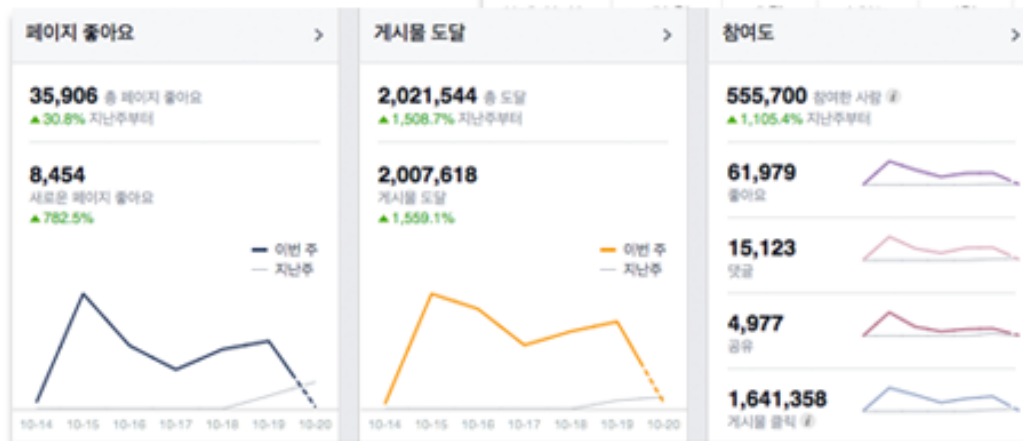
페이지 좋아요 >

35,906 총 페이지 좋아요
▲30.8% 지난주부터

8,454
새로운 페이지 좋아요
▲782.5%

이번 주
지난주

10-14 10-15 10-16 10-17 10-18 10-19 10-20

게시물 도달 >

2,021,544 총 도달
▲1,508.7% 지난주부터

2,007,618
게시물 도달
▲1,559.1%

이번 주
지난주

10-14 10-15 10-16 10-17 10-18 10-19 10-20

참여도 >

555,700 참여한 사람
▲1,105.4% 지난주부터

61,979
좋아요

15,123
댓글

4,977
공유

1,641,358
게시물 클릭